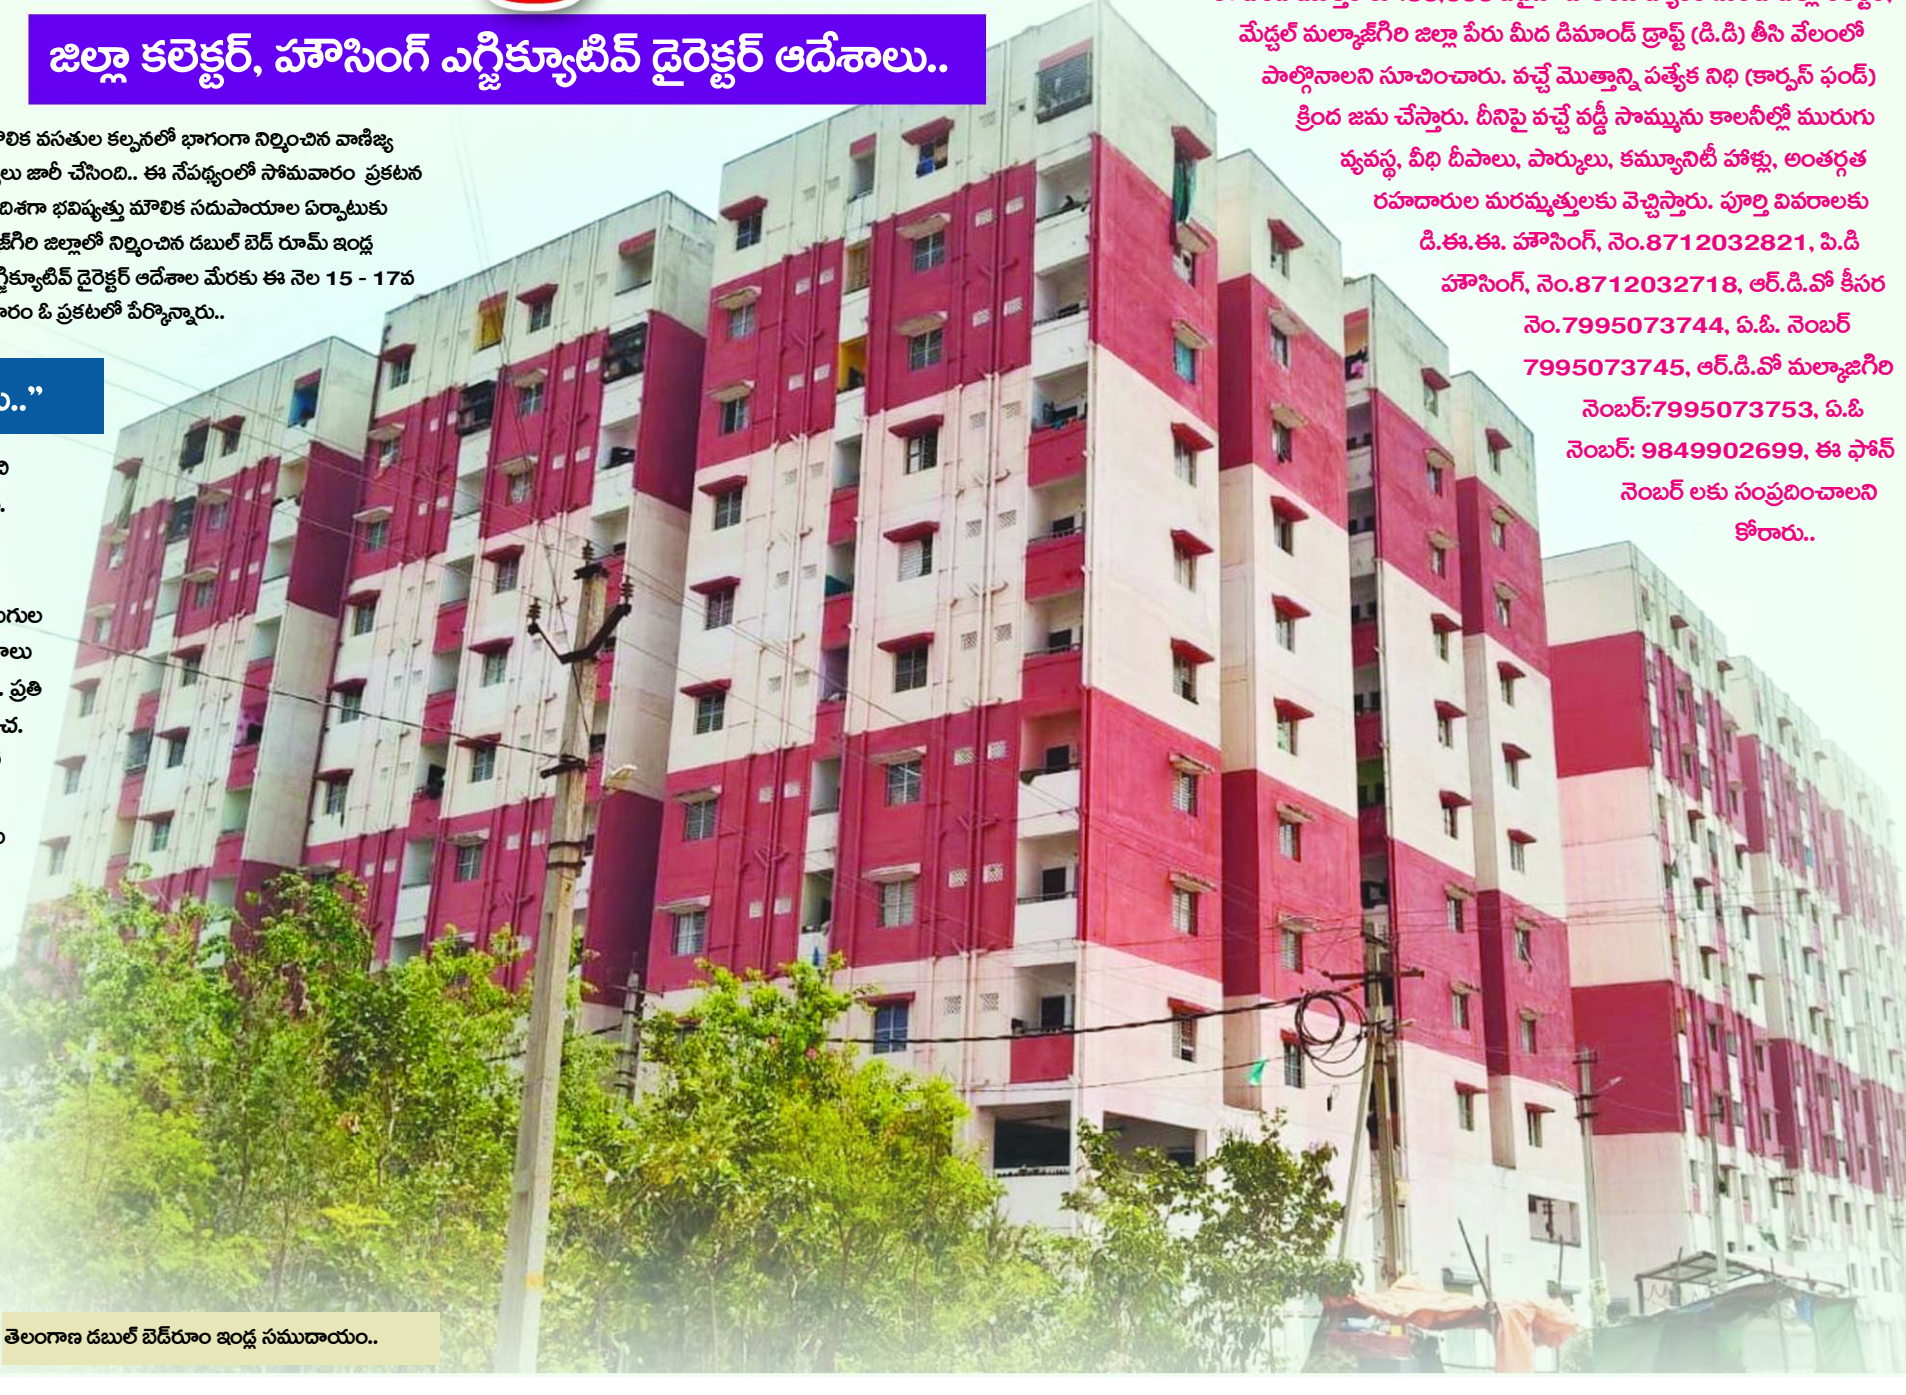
జిల్లా కలెక్టర్, హౌసింగ్ ఎగ్జిక్యూటివ్ డైరెక్టర్ ఆదేశాలు..

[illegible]లిక వసతుల కల్పనలో భాగంగా నిర్మించిన వాణిజ్య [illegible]లు జారీ చేసింది.. ఈ నేపథ్యంలో సోమవారం ప్రకటన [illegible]దిశగా భవిష్యత్తు మౌలిక సదుపాయాల ఏర్పాటుకు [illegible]జ్‌గిరి జిల్లాలో నిర్మించిన డబుల్ బెడ్ రూమ్ ఇండ్ల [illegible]గ్జిక్యూటివ్ డైరెక్టర్ ఆదేశాల మేరకు ఈ నెల 15 - 17వ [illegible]రం ఓ ప్రకటలో పేర్కొన్నారు..

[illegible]..”

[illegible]

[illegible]గుల
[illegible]లు
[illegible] ప్రతి
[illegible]చ.

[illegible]
మేడ్చల్ మల్కాజ్‌గిరి జిల్లా పేరు మీద డిమాండ్ డ్రాఫ్ట్ (డి.డి) తీసి వేలంలో పాల్గొనాలని సూచించారు. వచ్చే మొత్తాన్ని ప్రత్యేక నిధి (కార్పస్ ఫండ్) క్రింద జమ చేస్తారు. దీనిపై వచ్చే వడ్డీ సొమ్మును కాలనీల్లో మురుగు వ్యవస్థ, వీధి దీపాలు, పార్కులు, కమ్యూనిటీ హాళ్లు, అంతర్గత రహదారుల మరమ్మత్తులకు వెచ్చిస్తారు. పూర్తి వివరాలకు డి.ఈ.ఈ. హౌసింగ్, నెం.8712032821, పి.డి హౌసింగ్, నెం.8712032718, ఆర్.డి.వో కీసర నెం.7995073744, ఏ.ఓ. నెంబర్ 7995073745, ఆర్.డి.వో మల్కాజిగిరి నెంబర్:7995073753, ఏ.ఓ నెంబర్: 9849902699, ఈ ఫోన్ నెంబర్ లకు సంప్రదించాలని కోరారు..

తెలంగాణ డబుల్ బెడ్‌రూం ఇండ్ల సముదాయం..